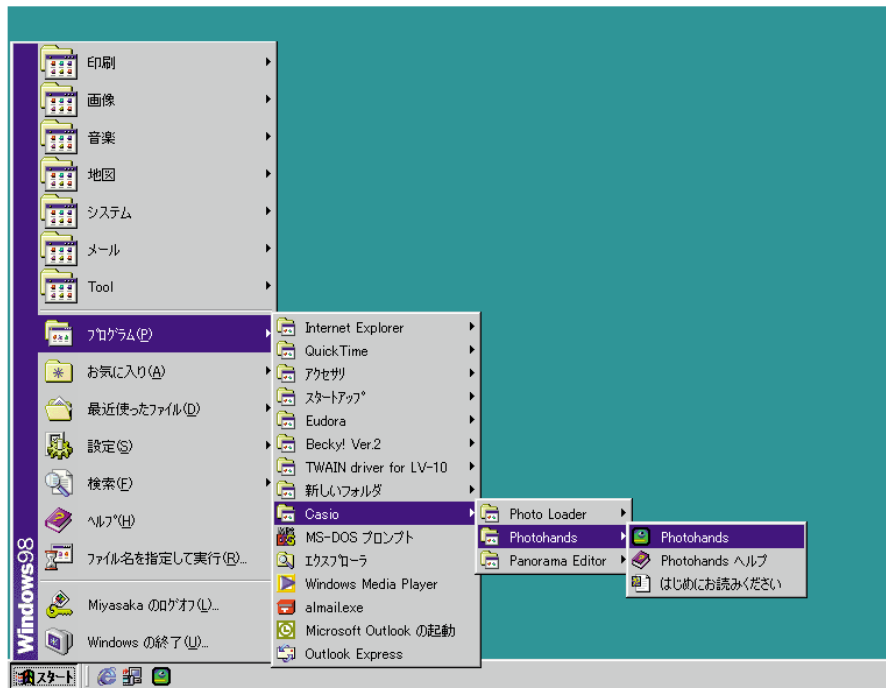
印刷
画像
音楽
地図
システム
メール
Tool
ﾌﾟﾛｸﾞﾗﾑ(P)
お気に入り(A)
最近使ったファイル(D)
設定(S)
検索(F)
ﾍﾙﾌﾟ(H)
ファイル名を指定して実行(R)...
Miyasaka のﾛｸﾞｵﾌ(L)...
Windows の終了(U)...
Windows98

Internet Explorer
QuickTime
ｱｸｾｻﾘ
ｽﾀｰﾄｱｯﾌﾟ
Eudora
Becky! Ver.2
TWAIN driver for LV-10
新しいフォルダ
Casio
MS-DOS プロンプト
ｴｸｽﾌﾟﾛｰﾗ
Windows Media Player
almail.exe
Microsoft Outlook の起動
Outlook Express

Photo Loader
Photohands
Panorama Editor

Photohands
Photohands ヘルプ
はじめにお読みください

ｽﾀｰﾄ